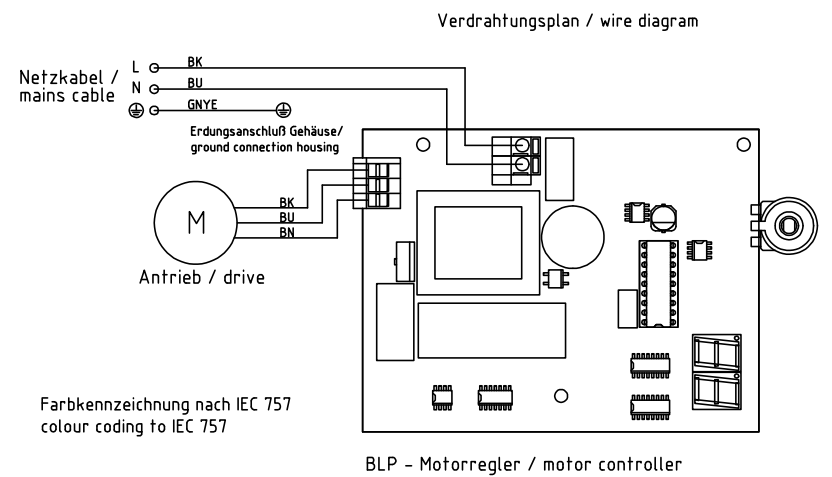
Verdrahtungsplan / wire diagram

Netzkabel / mains cable

L

N

BK

BU

GNYE

Erdungsanschluß Gehäuse/ ground connection housing

M

BK

BU

BN

Antrieb / drive

Farbkennzeichnung nach IEC 757
colour coding to IEC 757

BLP - Motorregler / motor controller